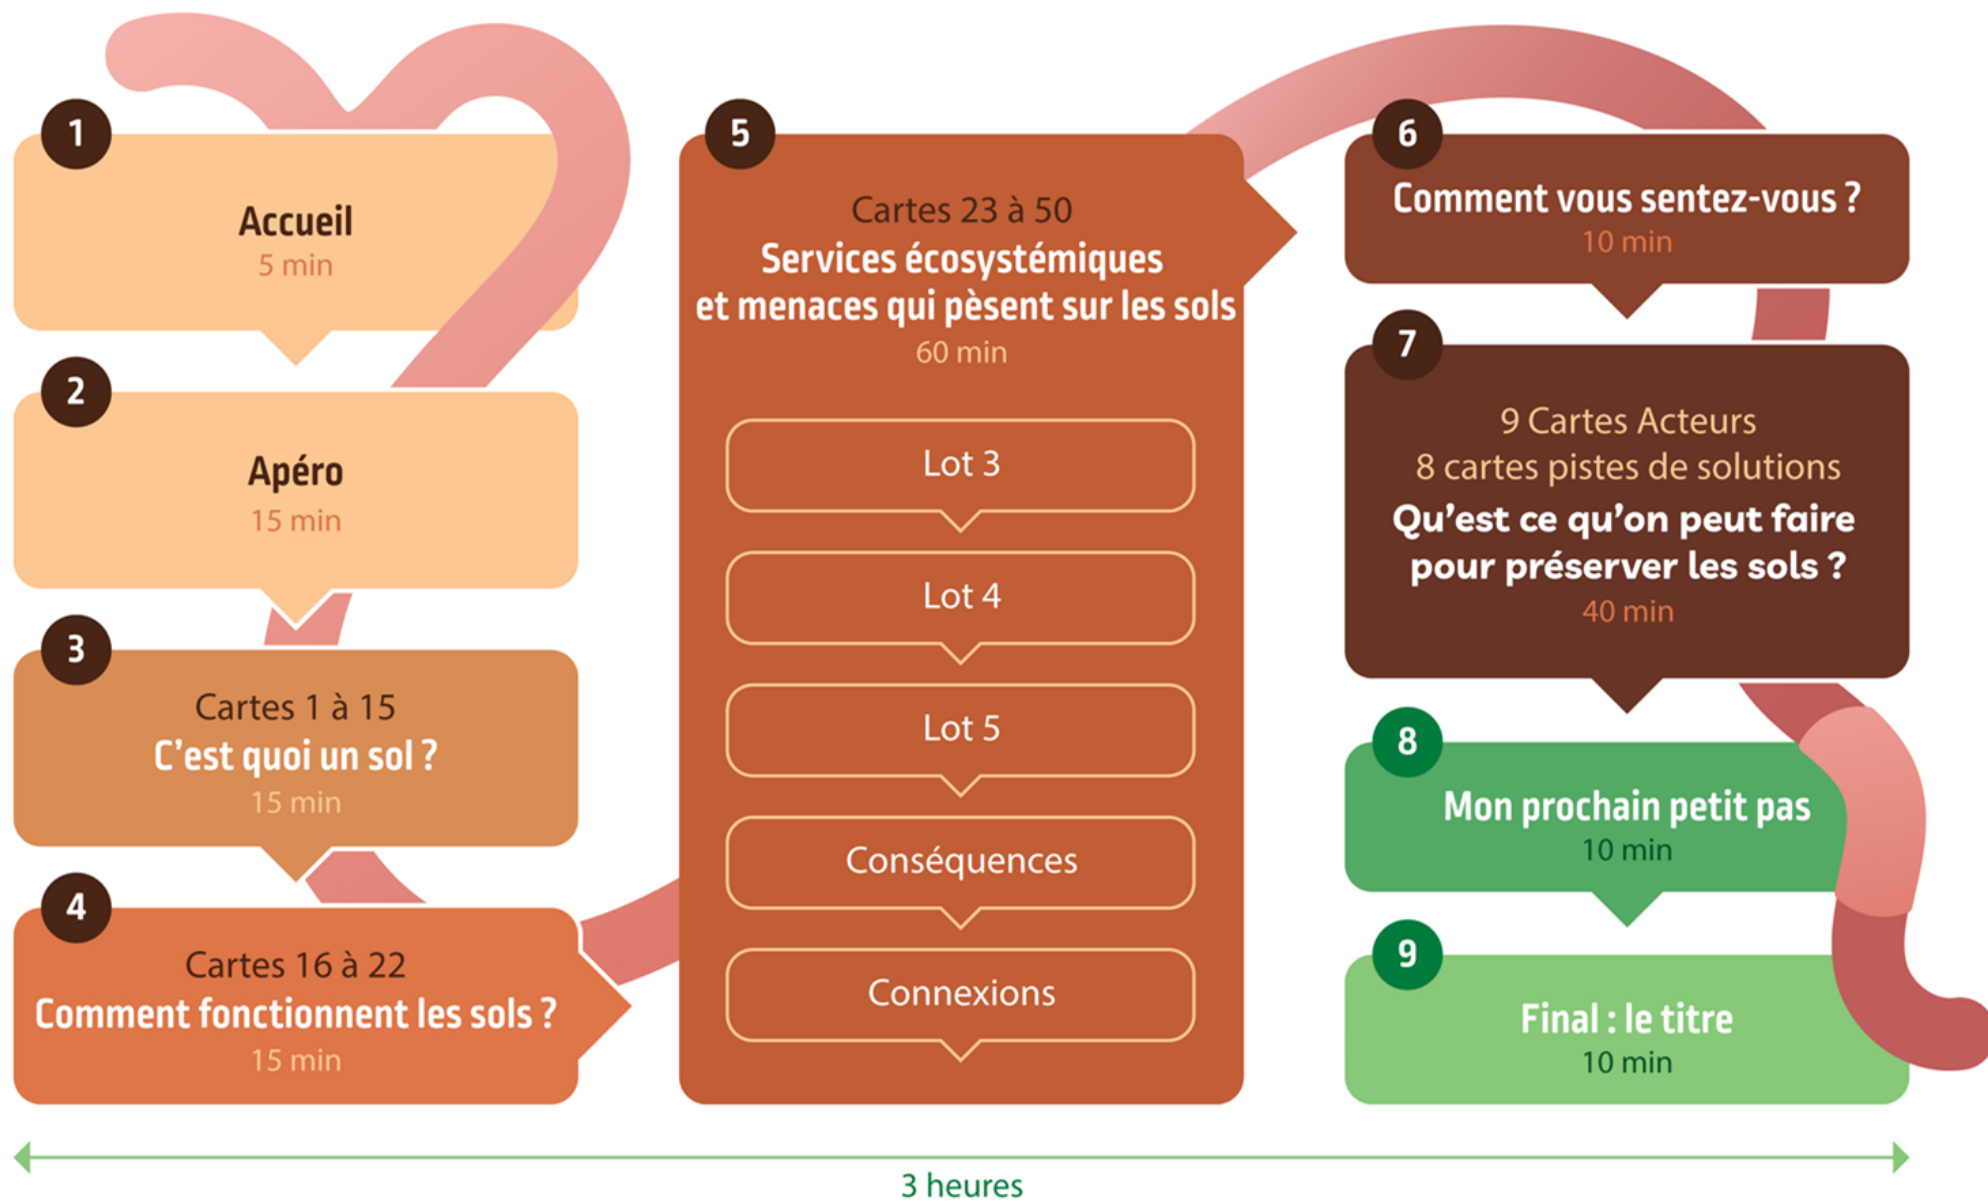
1
Accueil
5 min

2
Apéro
15 min

3
Cartes 1 à 15
C'est quoi un sol ?
15 min

4
Cartes 16 à 22
Comment fonctionnent les sols ?
15 min

5
Cartes 23 à 50
Services écosystémiques et menaces qui pèsent sur les sols
60 min

Lot 3

Lot 4

Lot 5

Conséquences

Connexions

6
Comment vous sentez-vous ?
10 min

7
9 Cartes Acteurs
8 cartes pistes de solutions
Qu'est ce qu'on peut faire pour préserver les sols ?
40 min

8
Mon prochain petit pas
10 min

9
Final : le titre
10 min

3 heures